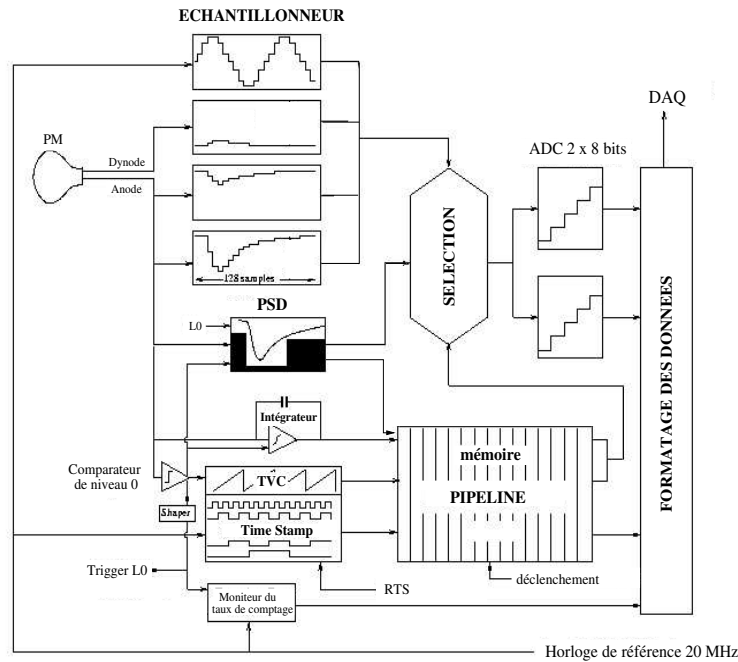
ECHANTILLONNEUR

DAQ

PM

Dynode

Anode

ADC 2 x 8 bits

128 samples

SELECTION

FORMATAGE DES DONNEES

PSD

L0

Intégrateur

mémoire

Comparateur de niveau 0

TVC

PIPELINE

Shaper

Time Stamp

Trigger L0

RTS

déclenchement

Moniteur du taux de comptage

Horloge de référence 20 MHz